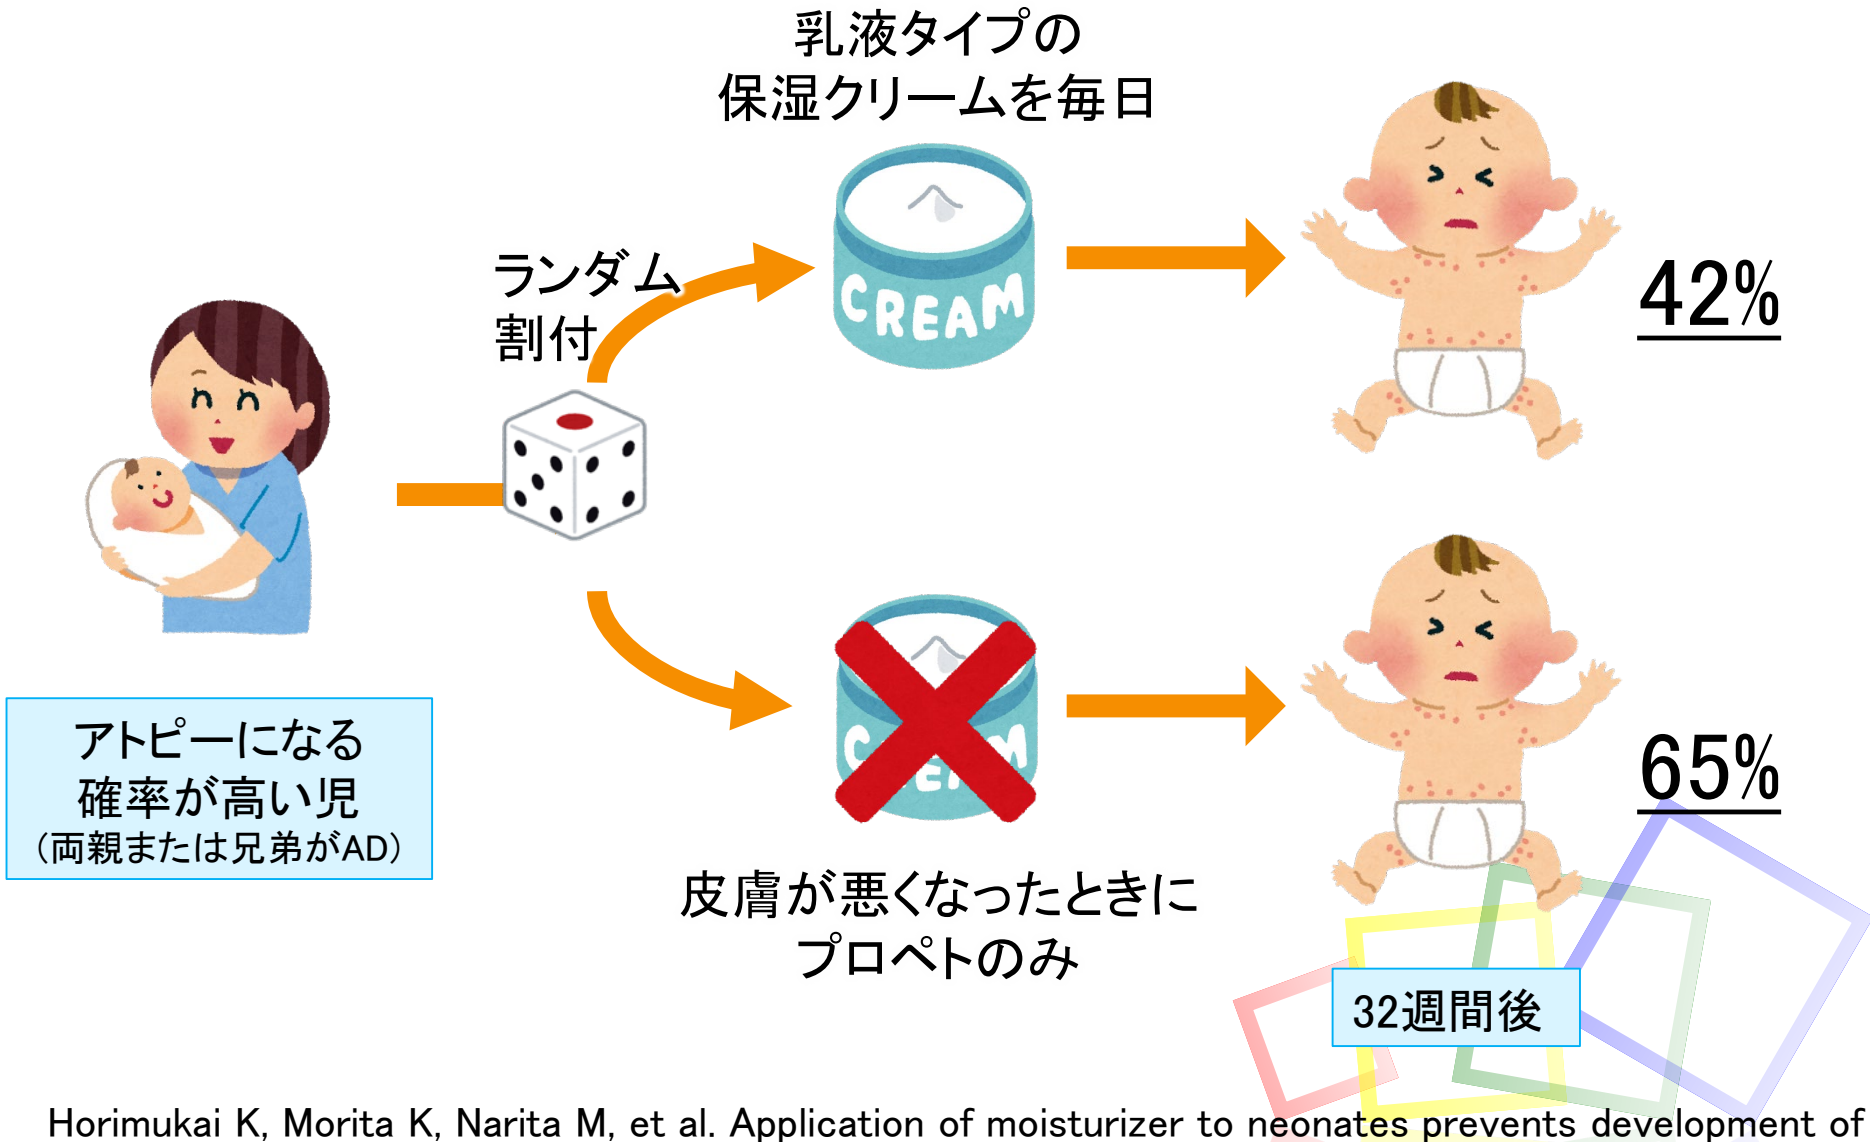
乳液タイプの
保湿クリームを毎日

ランダム
割付

CREAM

42%

アトピーになる
確率が高い児
（両親または兄弟がAD）

CREAM

65%

皮膚が悪くなったときに
プロペトのみ

32週間後

Horimukai K, Morita K, Narita M, et al. Application of moisturizer to neonates prevents development of